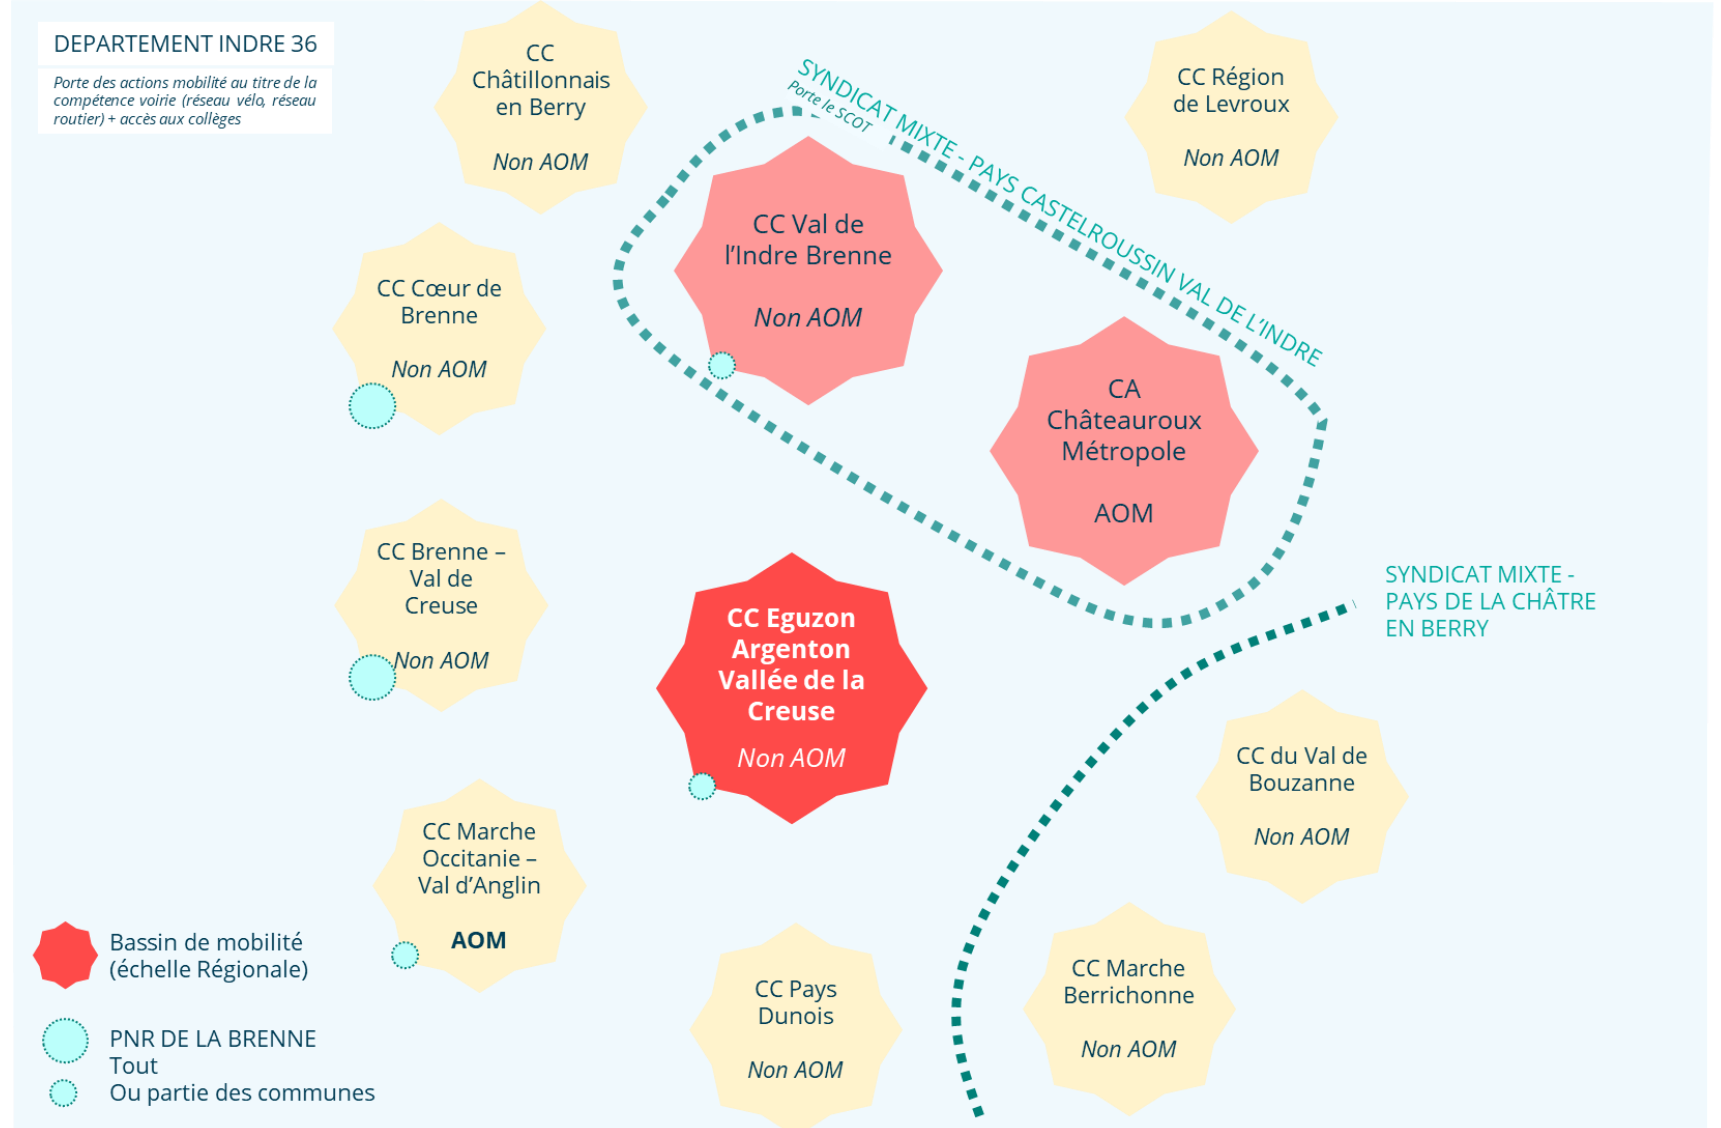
DEPARTEMENT INDRE 36

Porte des actions mobilité au titre de la compétence voirie (réseau vélo, réseau routier) + accès aux collèges

CC Châtillonnais en Berry

Non AOM

SYNDICAT MIXTE - PAYS CASTELROUSSIN VAL DE L'INDRE

Porte le SCOT

CC Région de Levroux

Non AOM

CC Val de l'Indre Brenne

Non AOM

CC Cœur de Brenne

Non AOM

CA Châteauroux Métropole

AOM

CC Brenne – Val de Creuse

Non AOM

CC Eguzon Argenton Vallée de la Creuse

Non AOM

SYNDICAT MIXTE - PAYS DE LA CHÂTRE EN BERRY

CC du Val de Bouzanne

Non AOM

CC Marche Occitanie – Val d'Anglin

AOM

Bassin de mobilité (échelle Régionale)

CC Pays Dunois

Non AOM

CC Marche Berrichonne

Non AOM

PNR DE LA BRENNE
Tout
Ou partie des communes